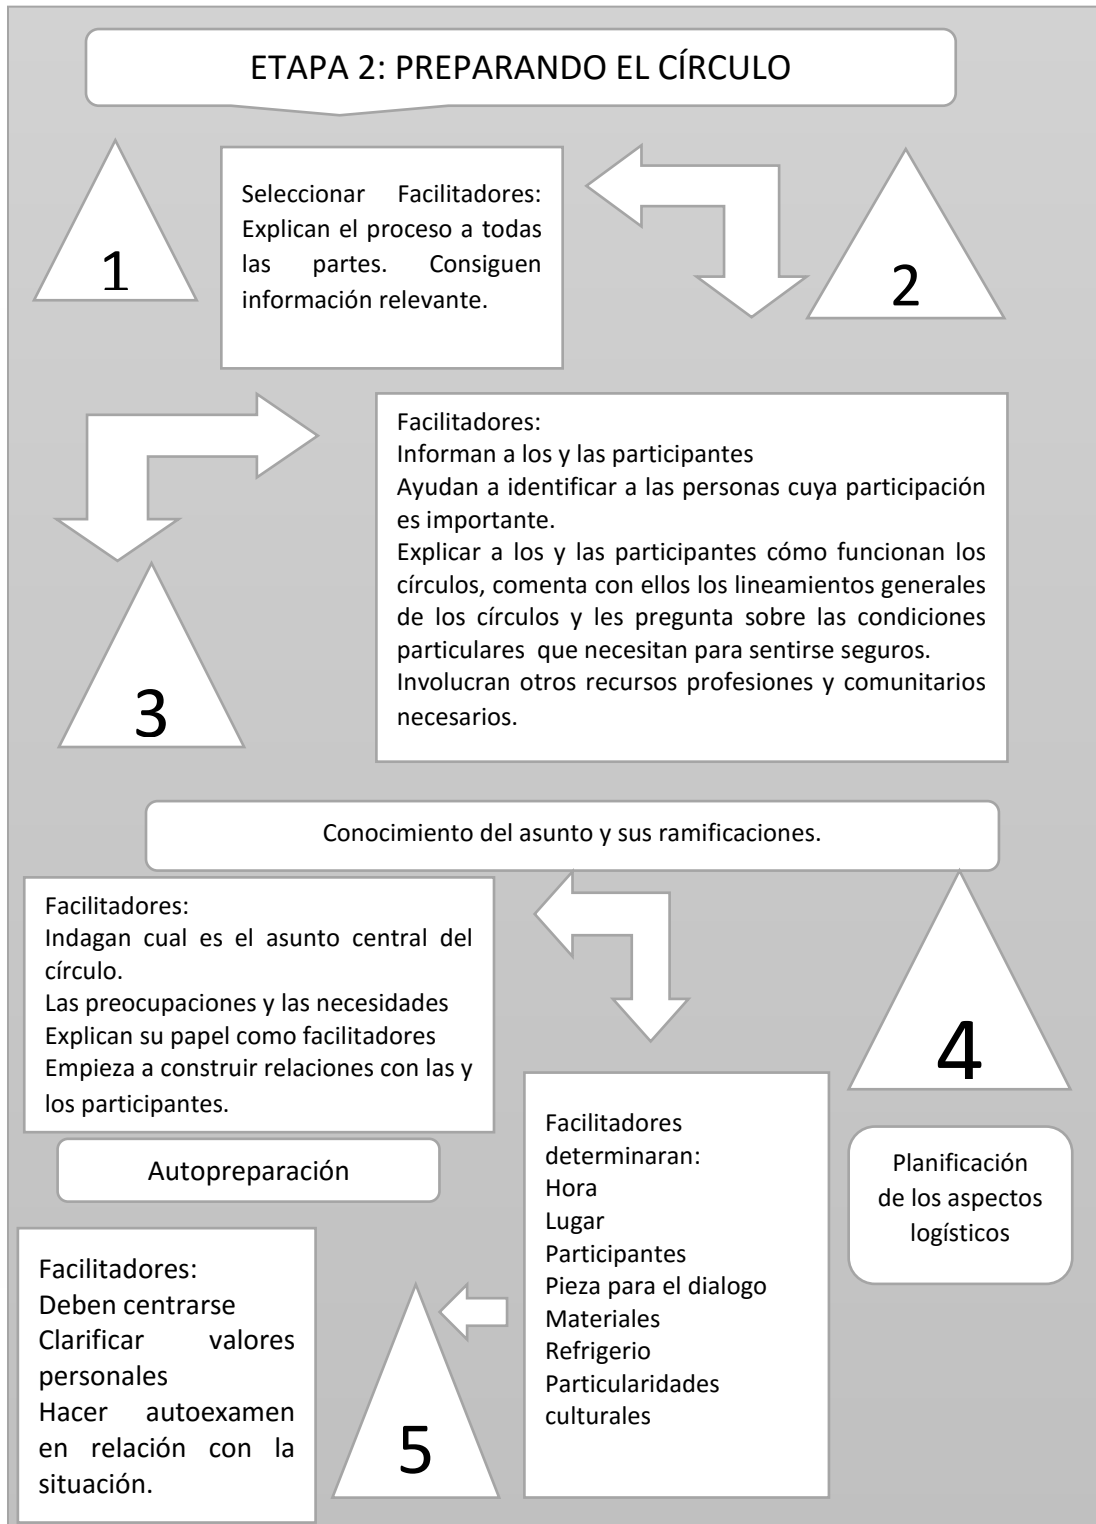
ETAPA 2: PREPARANDO EL CÍRCULO

1

Seleccionar Facilitadores: Explican el proceso a todas las partes. Consiguen información relevante.

2

Facilitadores:
Informan a los y las participantes
Ayudan a identificar a las personas cuya participación es importante.
Explicar a los y las participantes cómo funcionan los círculos, comenta con ellos los lineamientos generales de los círculos y les pregunta sobre las condiciones particulares que necesitan para sentirse seguros.
Involucran otros recursos profesiones y comunitarios necesarios.

3

Conocimiento del asunto y sus ramificaciones.

Facilitadores:
Indagan cual es el asunto central del círculo.
Las preocupaciones y las necesidades
Explican su papel como facilitadores
Empieza a construir relaciones con las y los participantes.

4

Autopreparación

Facilitadores determinaran:
Hora
Lugar
Participantes
Pieza para el dialogo
Materiales
Refrigerio
Particularidades culturales

Planificación de los aspectos logísticos

Facilitadores:
Deben centrarse
Clarificar valores personales
Hacer autoexamen en relación con la situación.

5